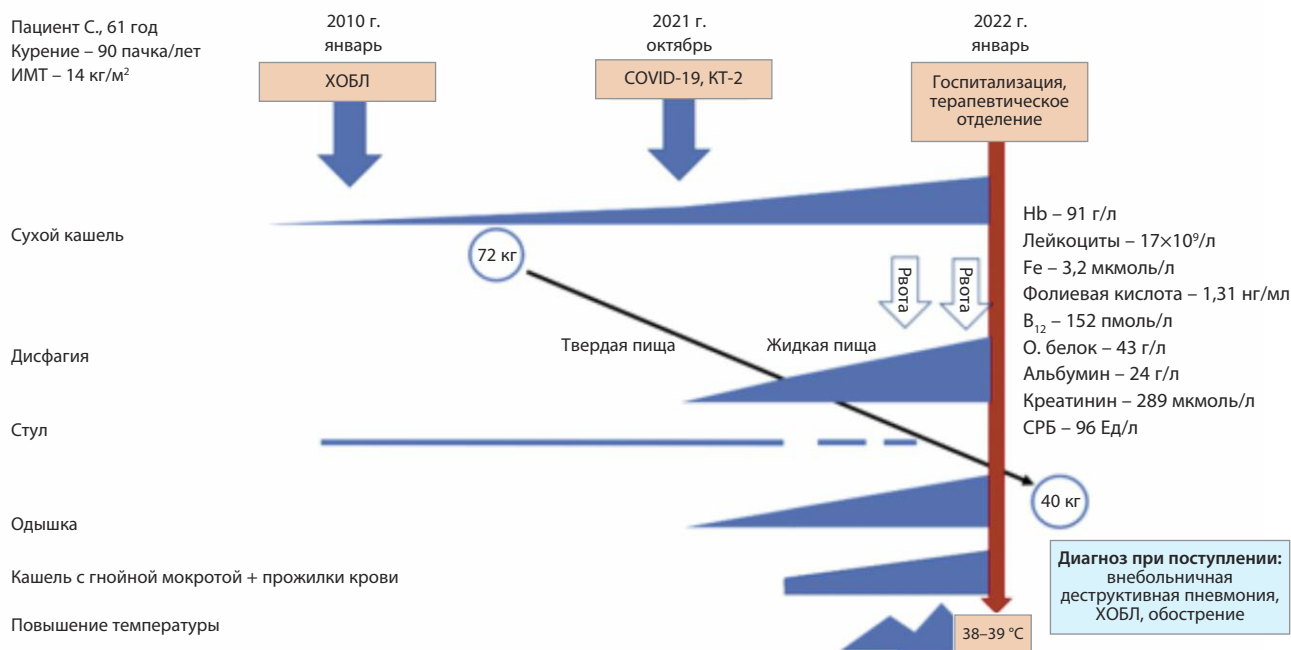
Пациент С., 61 год
Курение – 90 пачка/лет
ИМТ – 14 кг/м$^2$

2010 г.
январь

ХОБЛ

2021 г.
октябрь

COVID-19, КТ-2

2022 г.
январь

Госпитализация, терапевтическое отделение

Сухой кашель

72 кг

Рвота

Рвота

Hb – 91 г/л
Лейкоциты – 17×10$^9$/л
Fe – 3,2 мкмоль/л
Фолиевая кислота – 1,31 нг/мл
B$_{12}$ – 152 пмоль/л
О. белок – 43 г/л
Альбумин – 24 г/л
Креатинин – 289 мкмоль/л
СРБ – 96 Ед/л

Дисфагия

Твердая пища

Жидкая пища

Стул

40 кг

Одышка

Кашель с гнойной мокротой + прожилки крови

Повышение температуры

38–39 °C

Диагноз при поступлении: внебольничная деструктивная пневмония, ХОБЛ, обострение